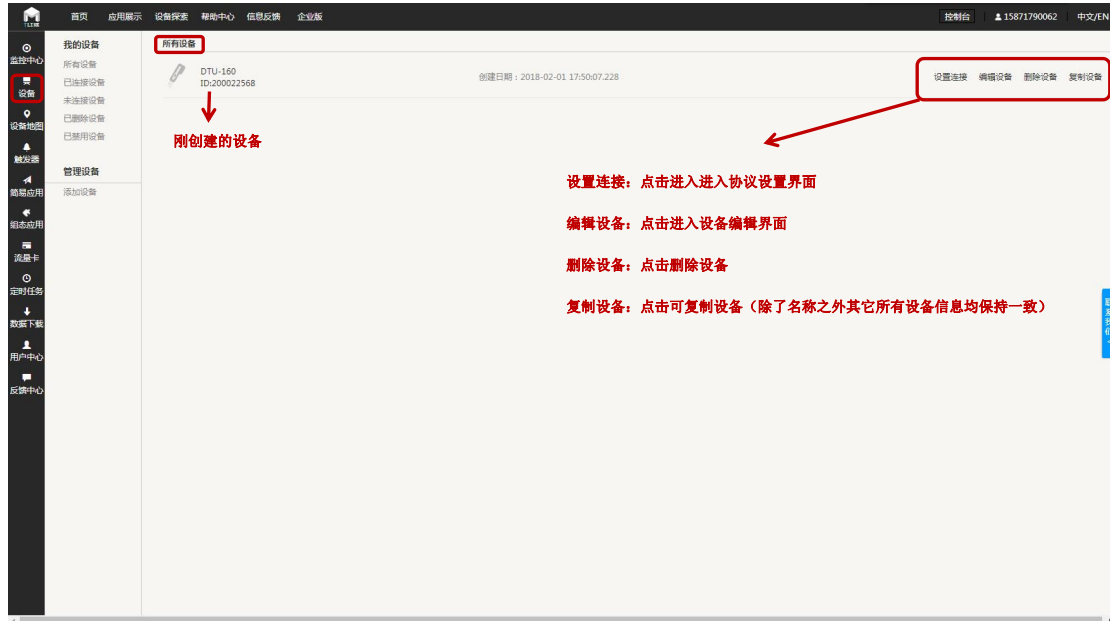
首页 应用展示 设备探索 帮助中心 信息反馈 企业版

控制台 15871790062 中文/EN

监控中心
设备
设备地图
触发器
简易应用
组态应用
流量卡
定时任务
数据下载
用户中心
反馈中心

我的设备
所有设备
已连接设备
未连接设备
已删除设备
已禁用设备

管理设备
添加设备

所有设备

DTU-160
ID:200022568

创建日期：2018-02-01 17:50:07.228

设置连接 编辑设备 删除设备 复制设备

刚创建的设备

设置连接：点击进入进入协议设置界面

编辑设备：点击进入设备编辑界面

删除设备：点击删除设备

复制设备：点击可复制设备（除了名称之外其它所有设备信息均保持一致）